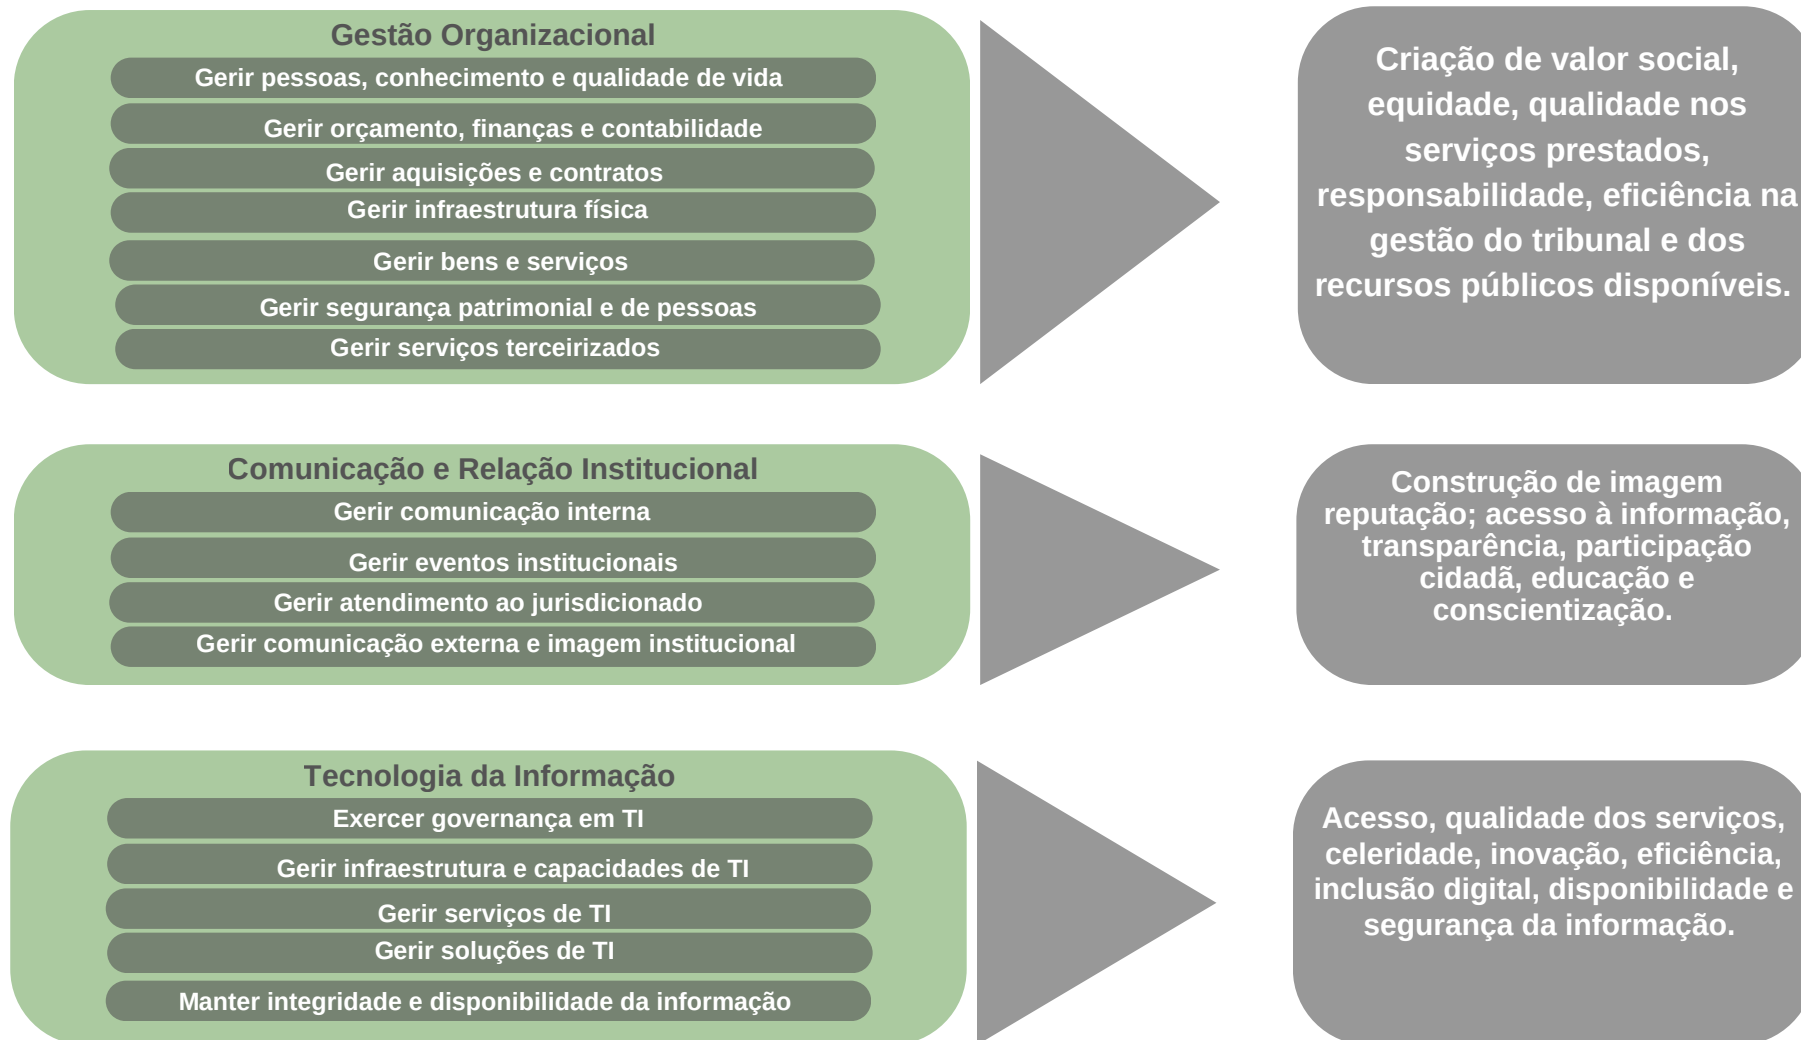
Gestão Organizacional

Gerir pessoas, conhecimento e qualidade de vida

Gerir orçamento, finanças e contabilidade

Gerir aquisições e contratos

Gerir infraestrutura física

Gerir bens e serviços

Gerir segurança patrimonial e de pessoas

Gerir serviços terceirizados

Criação de valor social, equidade, qualidade nos serviços prestados, responsabilidade, eficiência na gestão do tribunal e dos recursos públicos disponíveis.

Comunicação e Relação Institucional

Gerir comunicação interna

Gerir eventos institucionais

Gerir atendimento ao jurisdicionado

Gerir comunicação externa e imagem institucional

Construção de imagem reputação; acesso à informação, transparência, participação cidadã, educação e conscientização.

Tecnologia da Informação

Exercer governança em TI

Gerir infraestrutura e capacidades de TI

Gerir serviços de TI

Gerir soluções de TI

Manter integridade e disponibilidade da informação

Acesso, qualidade dos serviços, celeridade, inovação, eficiência, inclusão digital, disponibilidade e segurança da informação.